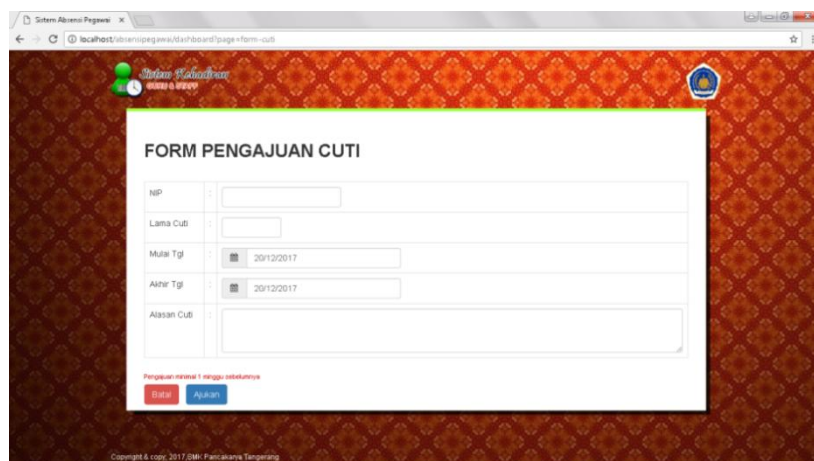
Sistem Absensi Pegawai ×

localhost/absensipegawai/dashboard?page=form-cuti

Sistem Kehadiran
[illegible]

FORM PENGAJUAN CUTI

| NIP | : | |
|---|---|---|
| Lama Cuti | : | |
| Mulai Tgl | : | 20/12/2017 |
| Akhir Tgl | : | 20/12/2017 |
| Alasan Cuti | : | |

Pengajuan minimal 1 minggu sebelumnya

Batal Ajukan

Copyright & copy; 2017 SMK Pancakarya Tangerang